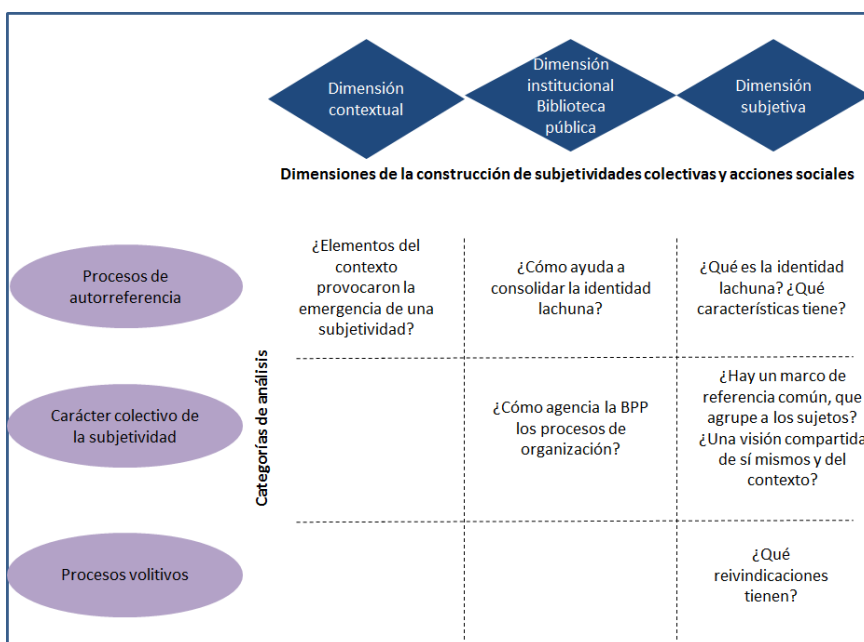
Dimensión contextual

Dimensión institucional Biblioteca pública

Dimensión subjetiva

Dimensiones de la construcción de subjetividades colectivas y acciones sociales

Categorías de análisis

| | | | |
|---|---|---|---|
| Procesos de autorreferencia | ¿Elementos del contexto provocaron la emergencia de una subjetividad? | ¿Cómo ayuda a consolidar la identidad lachuna? | ¿Qué es la identidad lachuna? ¿Qué características tiene? |
| Carácter colectivo de la subjetividad | | ¿Cómo agencia la BPP los procesos de organización? | ¿Hay un marco de referencia común, que agrupe a los sujetos? ¿Una visión compartida de sí mismos y del contexto? |
| Procesos volitivos | | | ¿Qué reivindicaciones tienen? |